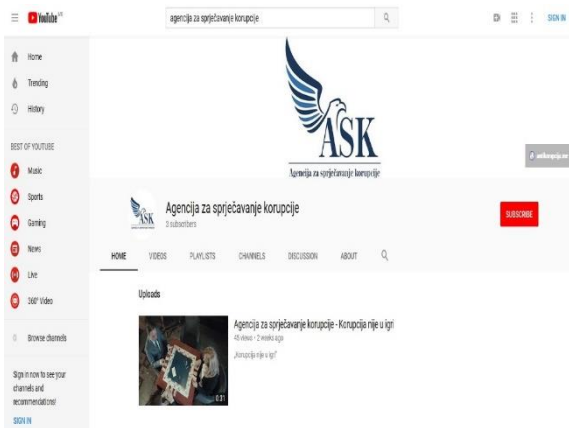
YouTube

agencija za sprječavanje korupcije

SIGN IN

Home

Trending

History

BEST OF YOUTUBE

Music

Sports

Gaming

News

Live

360° Video

Browse channels

Sign in now to see your channels and recommendations!

SIGN IN

ASK

Agencija za sprječavanje korupcije

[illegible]

Agencija za sprječavanje korupcije

3 subscribers

SUBSCRIBE

HOME

VIDEOS

PLAYLISTS

CHANNELS

DISCUSSION

ABOUT

Uploads

Agencija za sprječavanje korupcije - Korupcija nije u igri

46 views • 2 weeks ago

„Korupcija nije u igri"

0:31